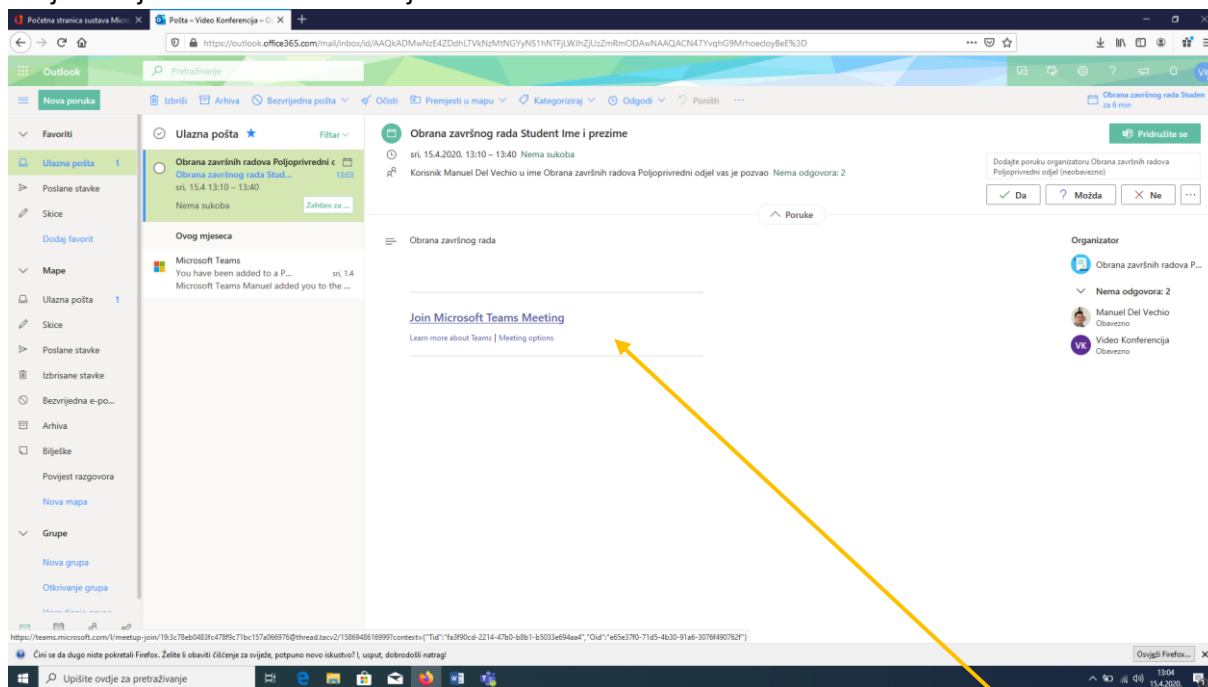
Početna stranica sustava Micro
Pošta – Video Konferencija – O
https://outlook.office365.com/mail/inbox/id/AAQkADMwNzE4ZDdhLTVkNzMtNGYyNS1hNTFjLWJhZjUzZmRmODAwNAAQACN47YvqhG9MrhoecloyBeE%3D

Outlook
Pretraživanje

Nova poruka
Izbriši Arhiva Bezvrijedna pošta Očisti Premjesti u mapu Kategoriziraj Odgodi Poništi ···
Obrana završnog rada Studen za 6 min

Favoriti
Ulazna pošta 1
Poslane stavke
Skice
Dodaj favorit

Mape
Ulazna pošta 1
Skice
Poslane stavke
Izbrisane stavke
Bezvrijedna e-po...
Arhiva
Bilješke
Povijest razgovora
Nova mapa

Grupe
Nova grupa
Otkrivanje grupa

Ulazna pošta
Filtar
Obrana završnih radova Poljoprivredni c
Obrana završnog rada Stud... 13:03
sri, 15.4 13:10 – 13:40
Nema sukoba
Zahtjev za ...

Ovog mjeseca
Microsoft Teams
You have been added to a P... sri, 1.4
Microsoft Teams Manuel added you to the ...

Obrana završnog rada Student Ime i prezime
Pridružite se
sri, 15.4.2020. 13:10 – 13:40 Nema sukoba
Korisnik Manuel Del Vechio u ime Obrana završnih radova Poljoprivredni odjel vas je pozvao Nema odgovora: 2
Dodajte poruku organizatoru Obrana završnih radova Poljoprivredni odjel (neobavezno)
Da
Možda
Ne
Poruke

Obrana završnog rada

Join Microsoft Teams Meeting
Learn more about Teams | Meeting options

Organizator
Obrana završnih radova P...
Nema odgovora: 2
Manuel Del Vechio
Obavezno
VK
Video Konferencija
Obavezno

https://teams.microsoft.com/l/meetup-join/19:3c78eb0483fc478f9c71bc157a066976@thread.tacv2/1586948616999?context={"Tid":"fa3f90cd-2214-47b0-b8b1-b5033e694aa4","Oid":"e65e37f0-71d5-4b30-91a6-3076f490762f"}

Čini se da dugo niste pokretali Firefox. Želite li obaviti čišćenje za svježe, potpuno novo iskustvo? I, usput, dobrodošli natrag!
Osvježi Firefox...

Upišite ovdje za pretraživanje
13:04
15.4.2020.